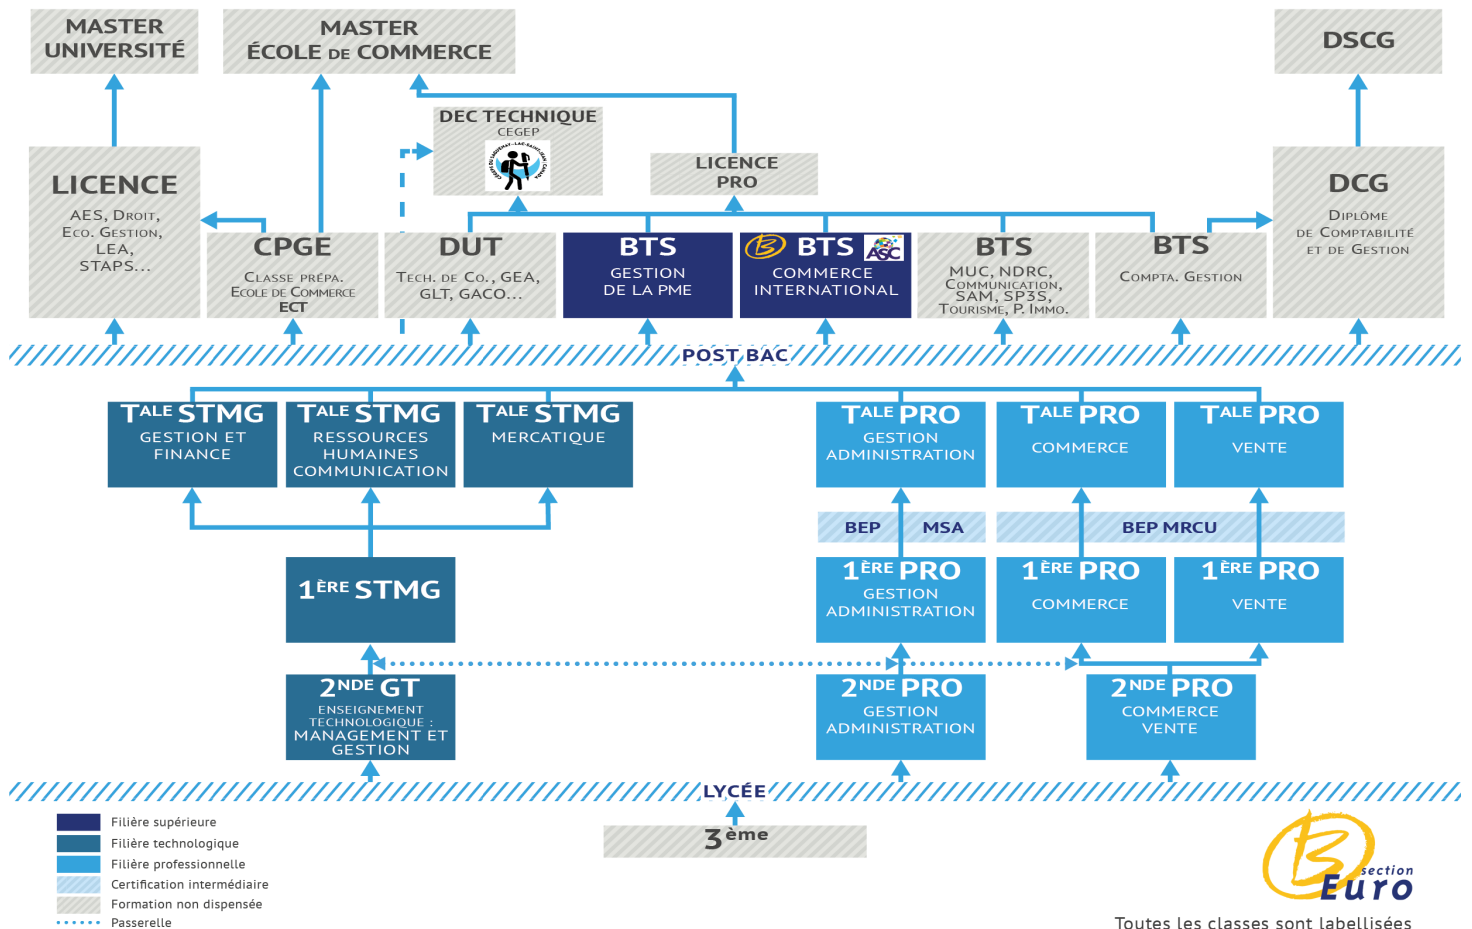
MASTER UNIVERSITÉ

MASTER ÉCOLE DE COMMERCE

DSCG

DEC TECHNIQUE
CEGEP

LICENCE PRO

LICENCE
AES, DROIT, ECO. GESTION, LEA, STAPS...

CPGE
CLASSE PRÉPA. ECOLE DE COMMERCE ECT

DUT
TECH. DE CO., GEA, GLT, GACO...

BTS
GESTION DE LA PME

BTS
COMMERCE INTERNATIONAL

BTS
MUC, NDRC, COMMUNICATION, SAM, SP3S, TOURISME, P. IMMO.

BTS
COMPTA. GESTION

DCG
DIPLÔME DE COMPTABILITÉ ET DE GESTION

POST BAC

TALE STMG
GESTION ET FINANCE

TALE STMG
RESSOURCES HUMAINES COMMUNICATION

TALE STMG
MERCATIQUE

TALE PRO
GESTION ADMINISTRATION

TALE PRO
COMMERCE

TALE PRO
VENTE

BEP MSA

BEP MRCU

1ÈRE STMG

1ÈRE PRO
GESTION ADMINISTRATION

1ÈRE PRO
COMMERCE

1ÈRE PRO
VENTE

2NDE GT
ENSEIGNEMENT TECHNOLOGIQUE : MANAGEMENT ET GESTION

2NDE PRO
GESTION ADMINISTRATION

2NDE PRO
COMMERCE VENTE

LYCÉE

3ème

Filière supérieure
Filière technologique
Filière professionnelle
Certification intermédiaire
Formation non dispensée
Passerelle

section Euro

Toutes les classes sont labellisées